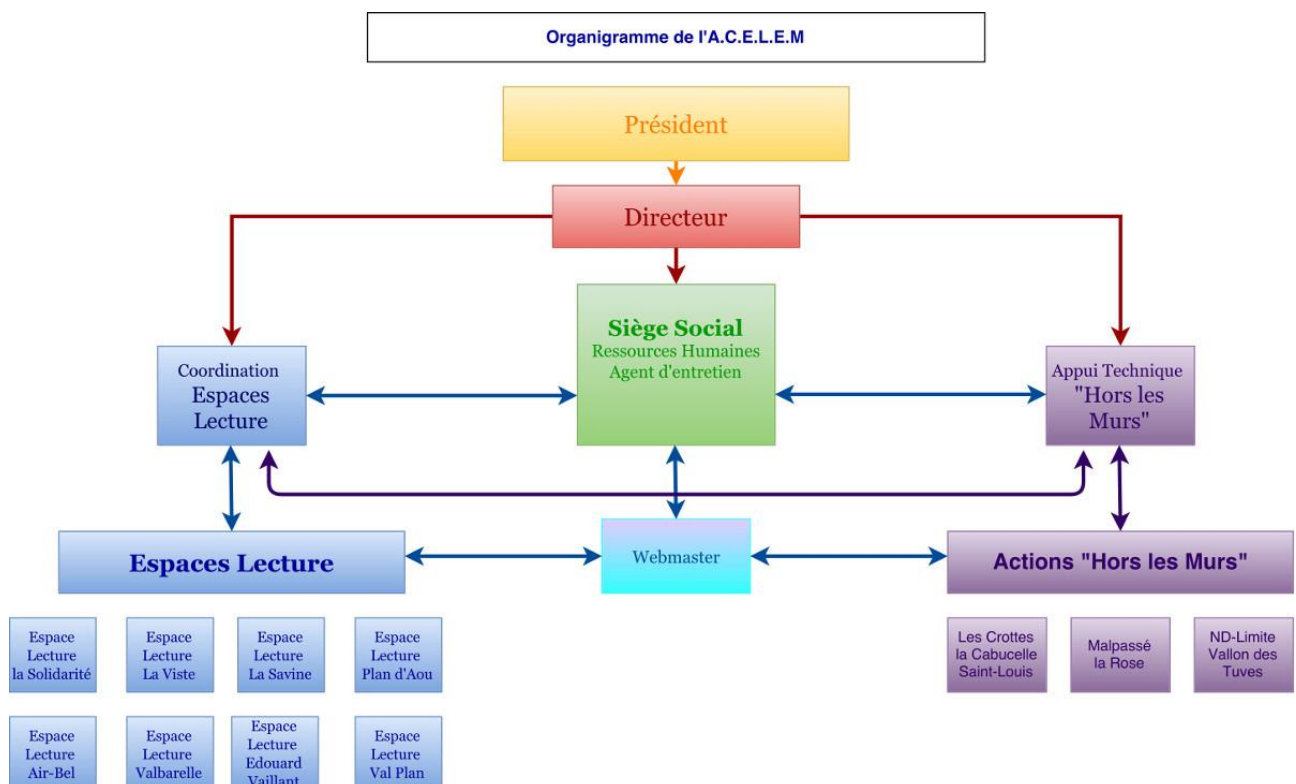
Organigramme de l'A.C.E.L.E.M

Président

Directeur

Coordination Espaces Lecture

Siège Social
Ressources Humaines
Agent d'entretien

Appui Technique "Hors les Murs"

Espaces Lecture

Webmaster

Actions "Hors les Murs"

Espace Lecture la Solidarité

Espace Lecture La Viste

Espace Lecture La Savine

Espace Lecture Plan d'Aou

Les Crottes la Cabucelle Saint-Louis

Malpassé la Rose

ND-Limite Vallon des Tuves

Espace Lecture Air-Bel

Espace Lecture Valbarelle

Espace Lecture Edouard Vaillant

Espace Lecture Val Plan